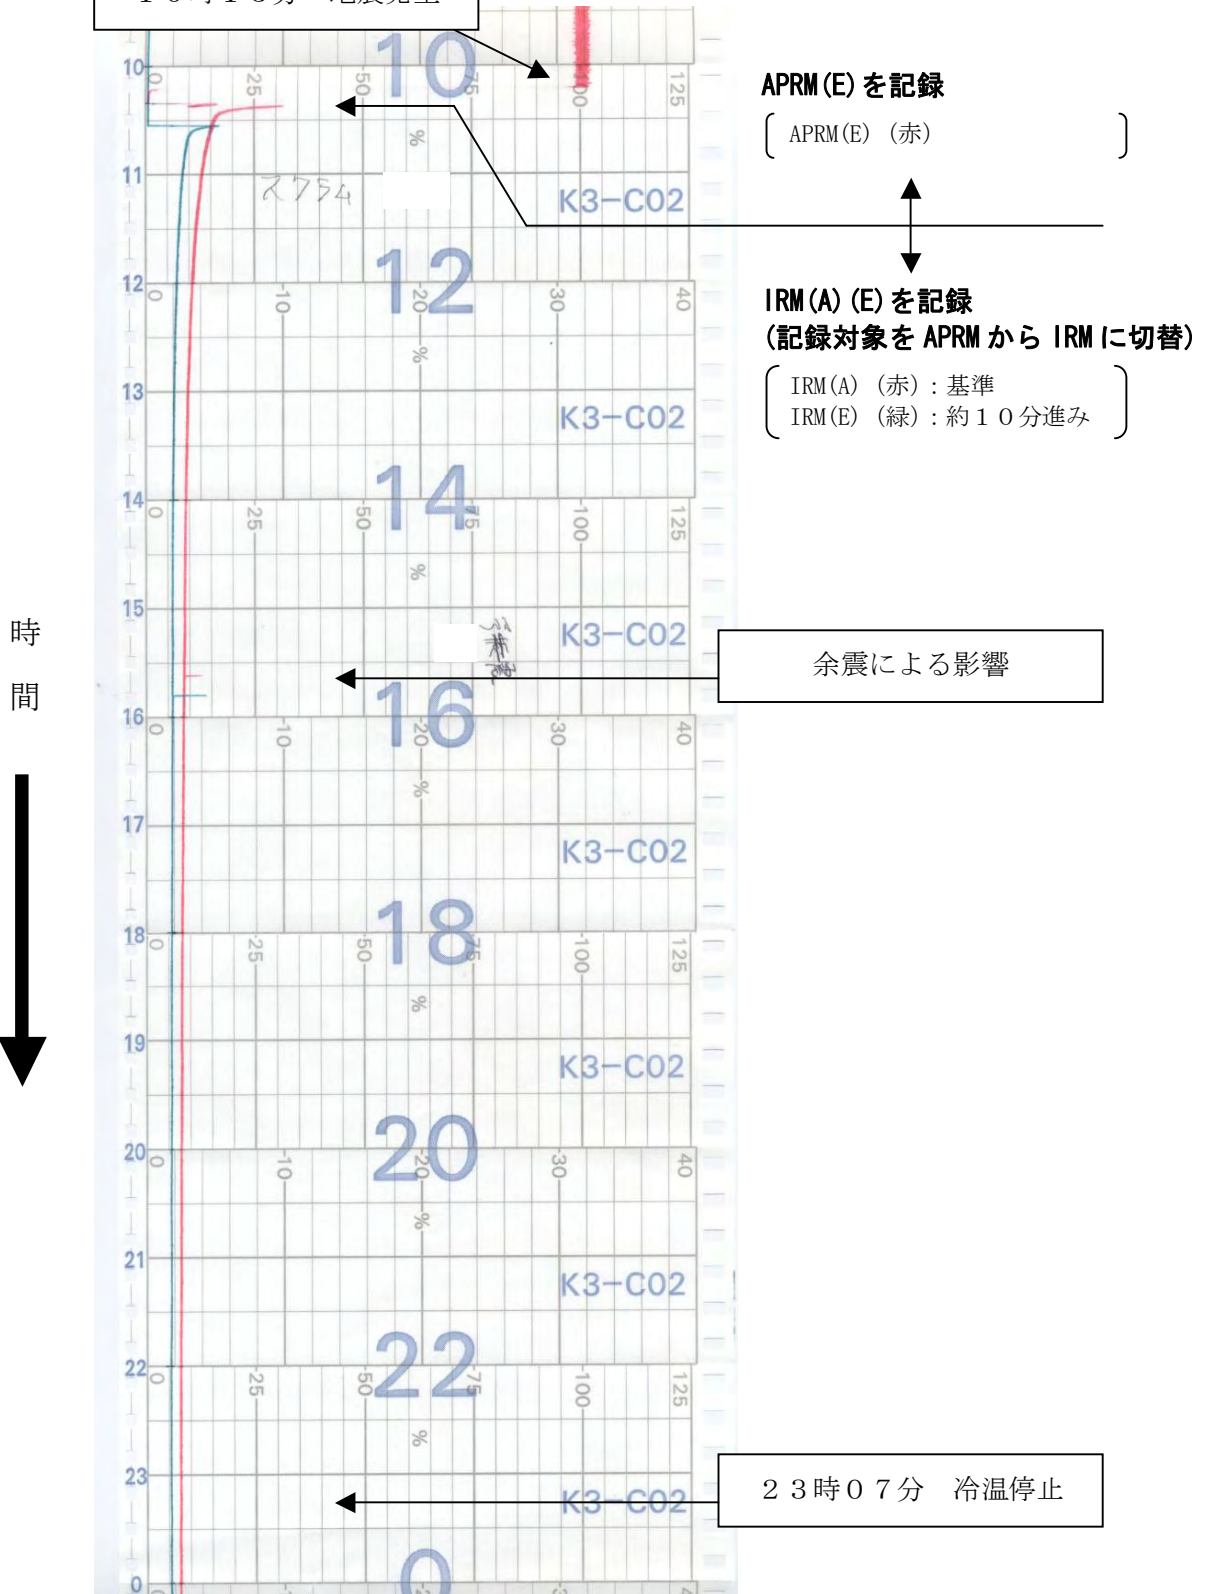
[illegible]

10

0 25 50 75 100 125

%

11

2754

K3−C02

12

0 10 20 30 40

%

13

K3−C02

14

0 25 50 75 100 125

%

15

K3−C02

16

0 10 20 30 40

%

17

K3−C02

18

0 25 50 75 100 125

%

19

K3−C02

20

0 10 20 30 40

%

21

K3−C02

22

0 25 50 75 100 125

%

23

K3−C02

0

APRM(E)を記録

APRM(E)（赤）

IRM(A)(E)を記録
(記録対象をAPRMからIRMに切替)

IRM(A)（赤）：基準
IRM(E)（緑）：約１０分進み

余震による影響

２３時０７分　冷温停止

時間